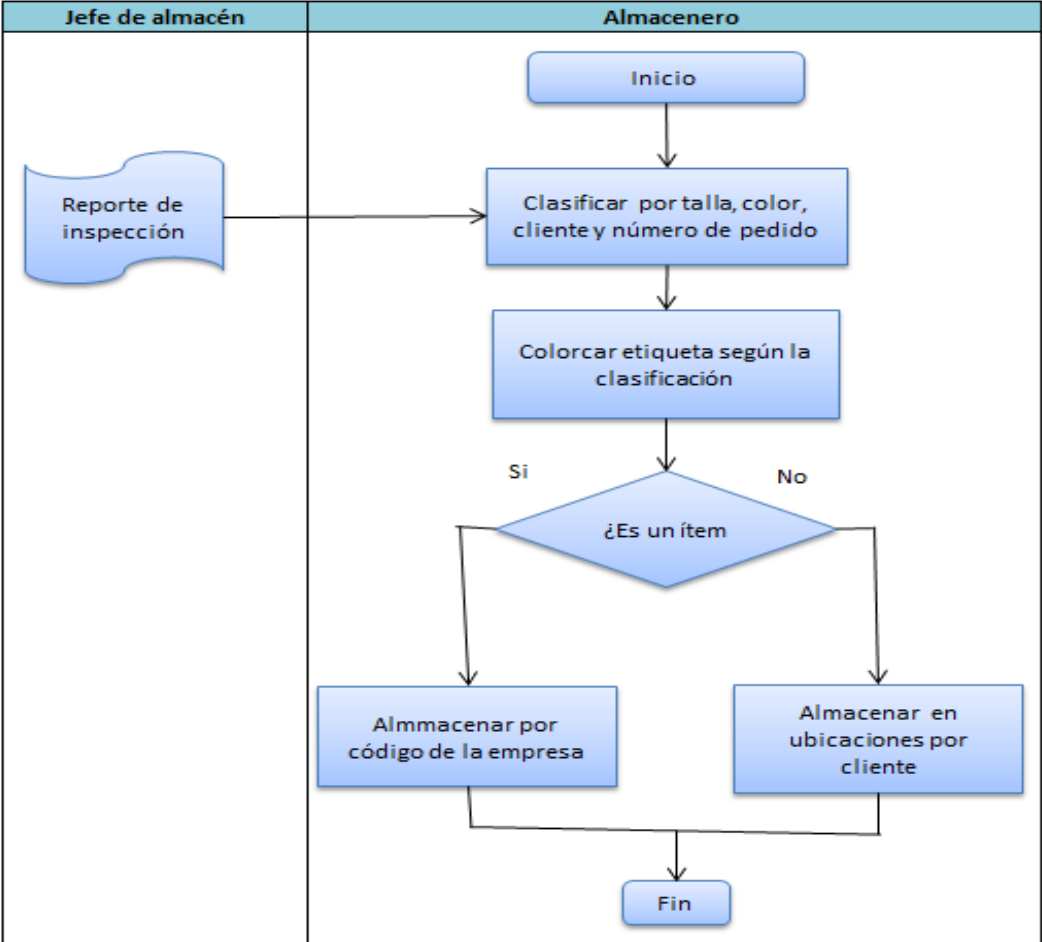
Jefe de almacén

Reporte de inspección

Almacenero

Inicio

Clasificar por talla, color, cliente y número de pedido

Colorcar etiqueta según la clasificación

Si

No

¿Es un ítem

Almmacenar por código de la empresa

Almacenar en ubicaciones por cliente

Fin